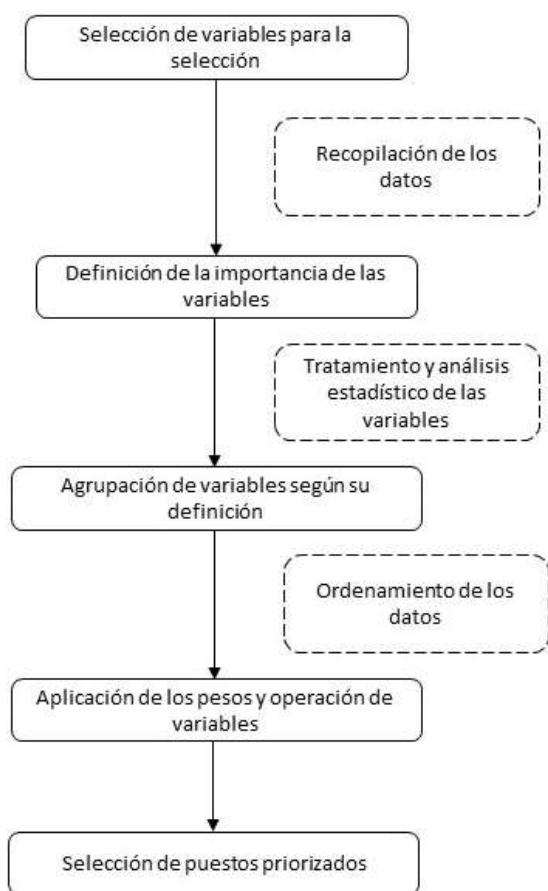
Selección de variables para la selección

Recopilación de los datos

Definición de la importancia de las variables

Tratamiento y análisis estadístico de las variables

Agrupación de variables según su definición

Ordenamiento de los datos

Aplicación de los pesos y operación de variables

Selección de puestos priorizados